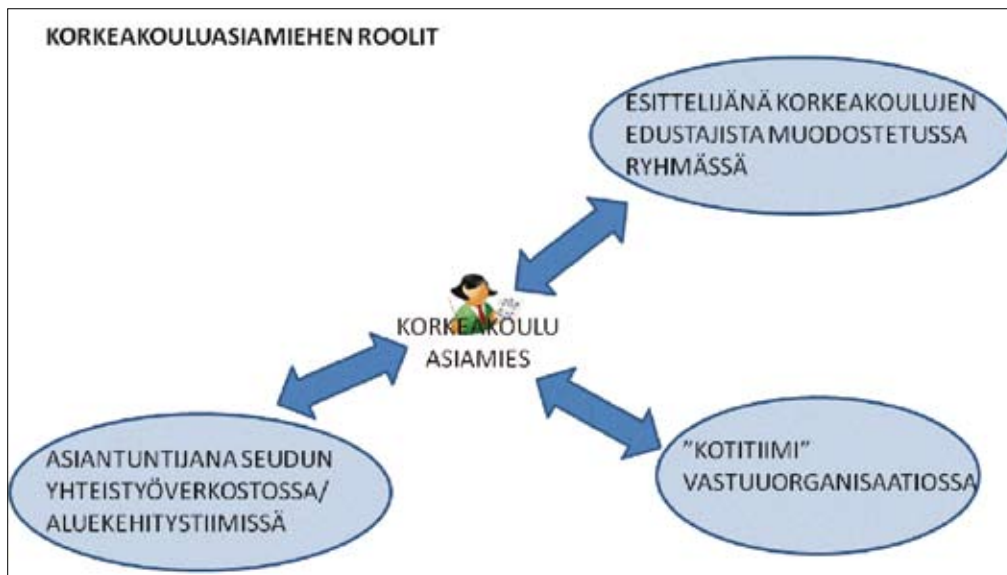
KORKEAKOULUASIAMIEHEN ROOLIT

ESITTELIJÄNÄ KORKEAKOULUJEN EDUSTAJISTA MUODOSTETUSSA RYHMÄSSÄ

KORKEAKOULU ASIAMIES

ASIANTUNTIJANA SEUDUN YHTEISTYÖVERKOSTOSSA/ ALUEKEHITYSTIIMISSÄ

"KOTITIIMI" VASTUUORGANISAATIOSSA